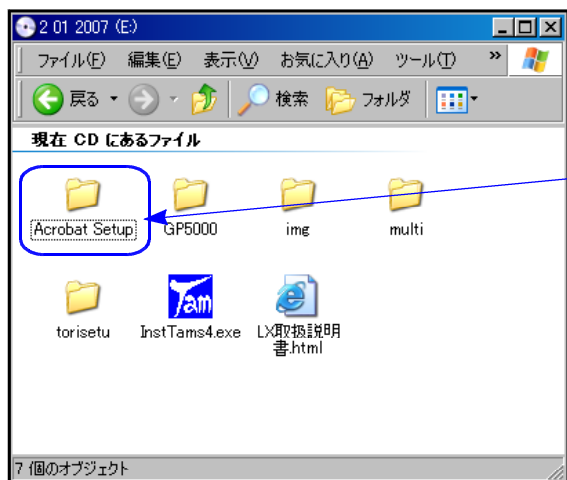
2 01 2007 (E:)

ファイル(F) 編集(E) 表示(V) お気に入り(A) ツール(T) »

戻る 検索 フォルダ

現在 CD にあるファイル

Acrobat Setup GP5000 img multi

torisetu InstTams4.exe LX取扱説明書.html

Tam

7 個のオブジェクト